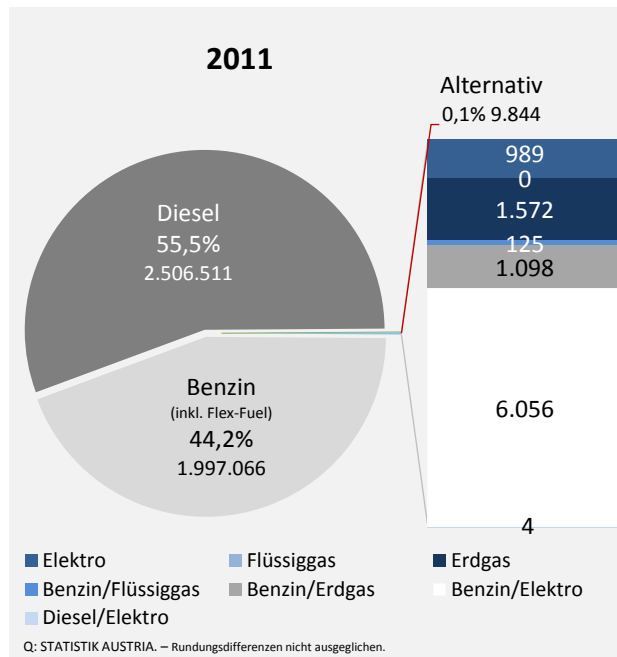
2011

Diesel
55,5%
2.506.511

Benzin
(inkl. Flex-Fuel)
44,2%
1.997.066

Alternativ
0,1% 9.844

989
0
1.572
125
1.098
6.056
4

Elektro
Flüssiggas
Erdgas
Benzin/Flüssiggas
Benzin/Erdgas
Benzin/Elektro
Diesel/Elektro

Q: STATISTIK AUSTRIA. – Rundungsdifferenzen nicht ausgeglichen.